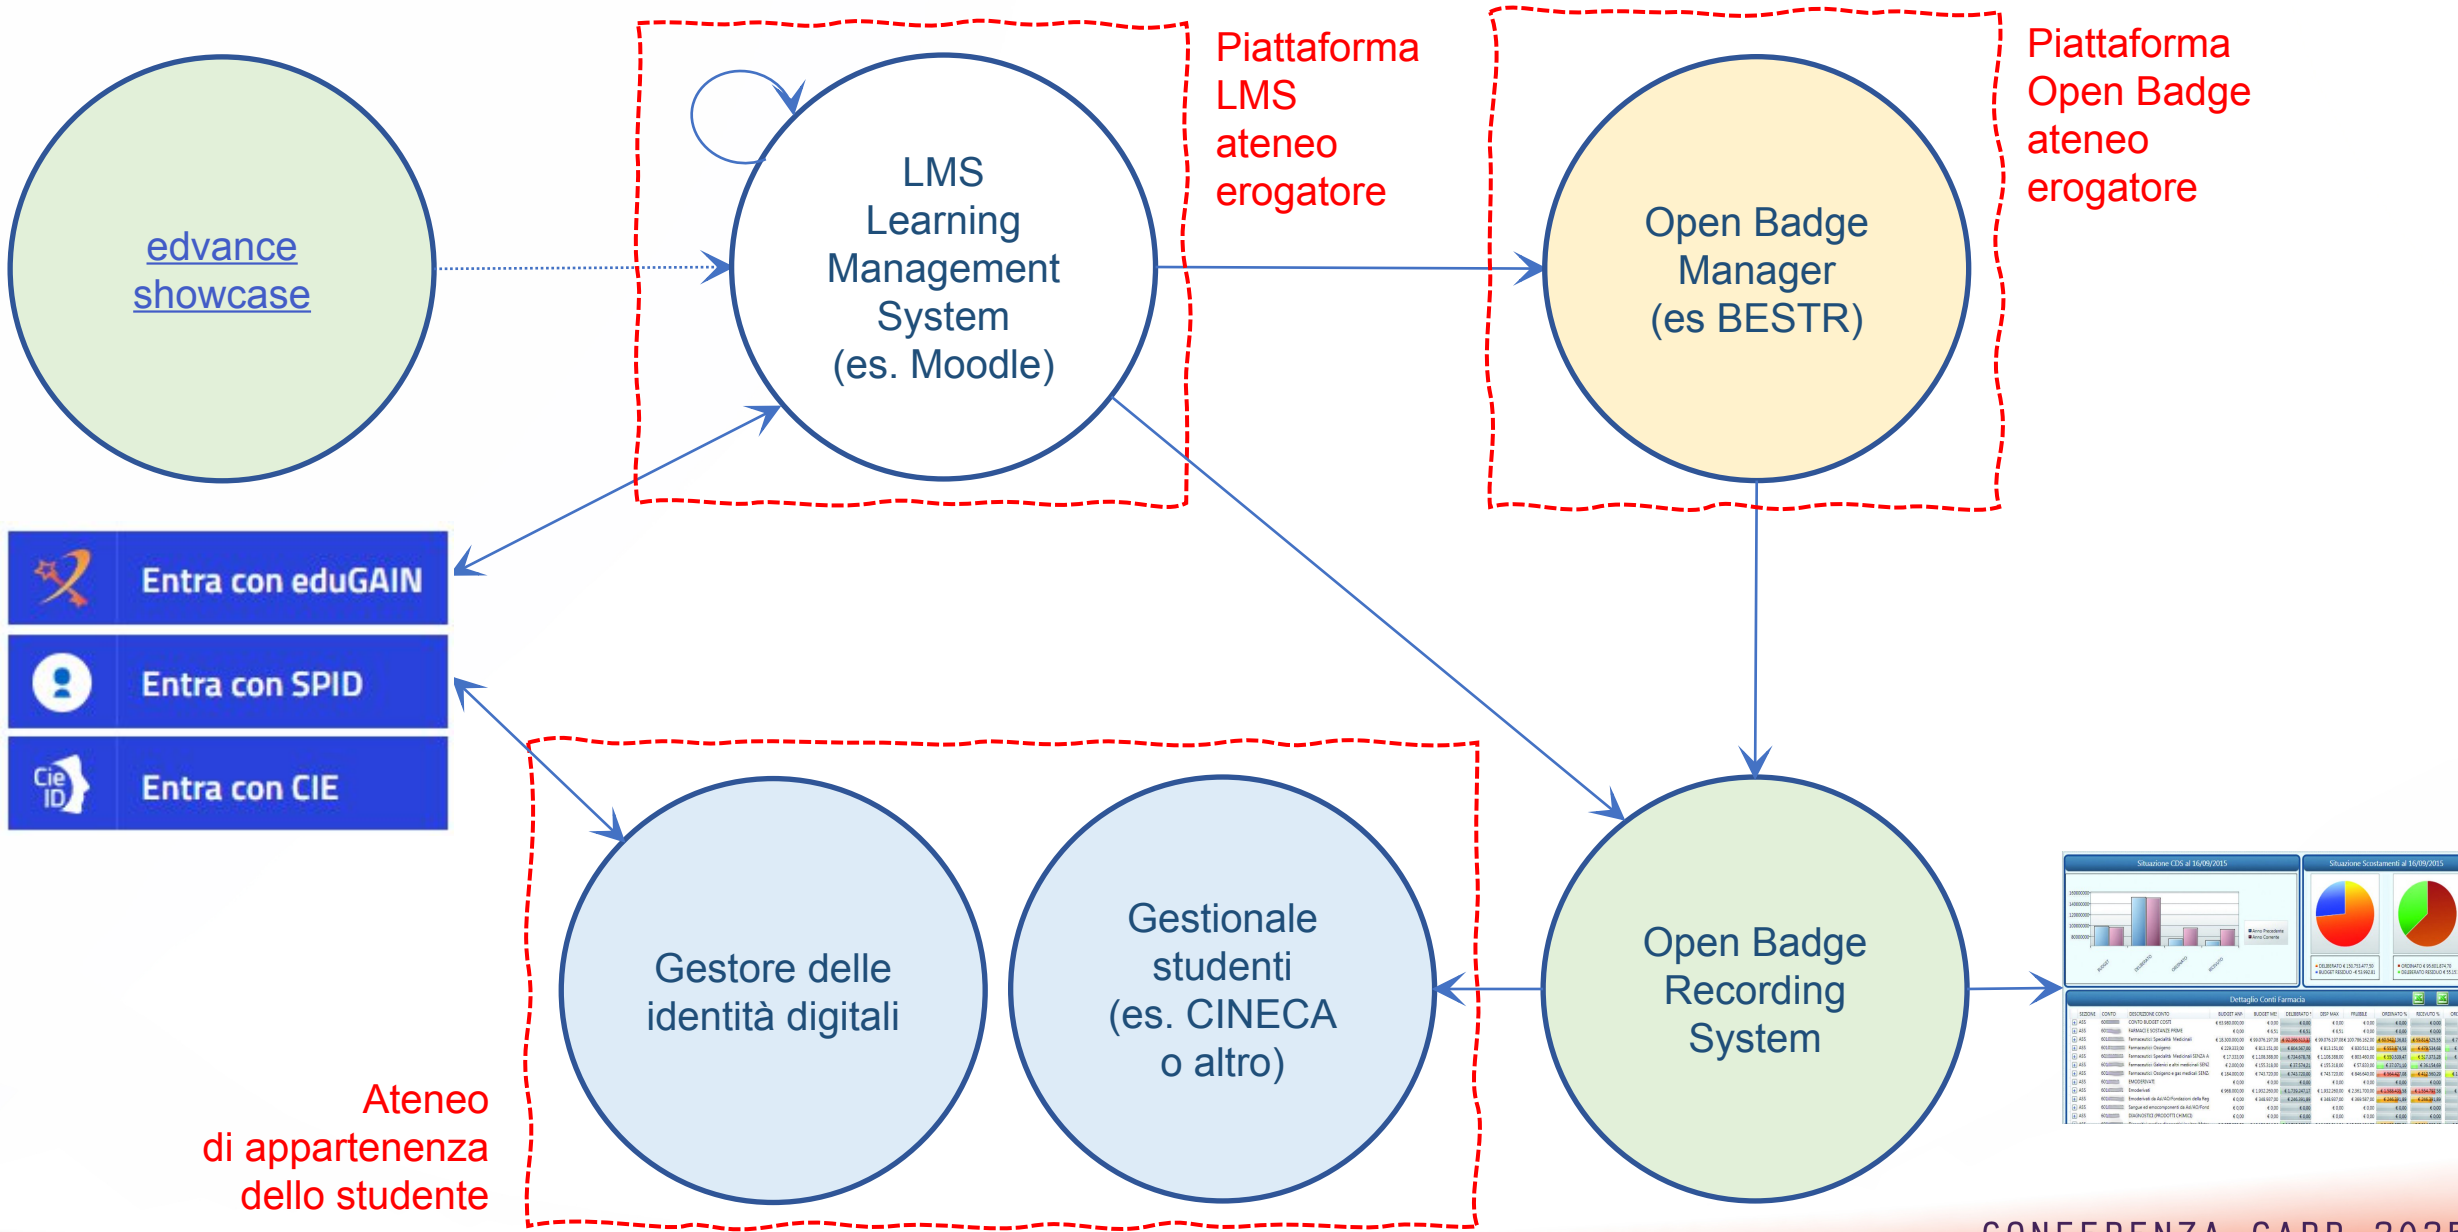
edvance showcase

LMS Learning Management System (es. Moodle)

Piattaforma LMS ateneo erogatore

Open Badge Manager (es BESTR)

Piattaforma Open Badge ateneo erogatore

Entra con eduGAIN

Entra con SPID

Entra con CIE

Gestore delle identità digitali

Gestionale studenti (es. CINECA o altro)

Open Badge Recording System

Ateneo di appartenenza dello studente

Situazione CDS al 16/09/2015

Situazione Scostamenti al 16/09/2015

Dettaglio Conti Farmacia

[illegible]

CONFERENZA GARR 202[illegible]